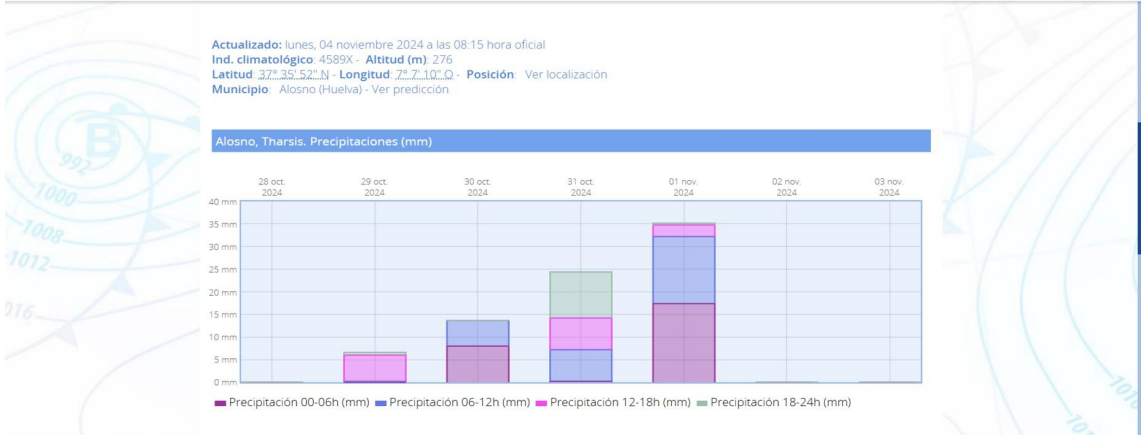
Actualizado: lunes, 04 noviembre 2024 a las 08:15 hora oficial
Ind. climatológico: 4589X - Altitud (m): 276
Latitud: 37° 35' 52" N - Longitud: 7° 7' 10" O - Posición: Ver localización
Municipio: Alosno (Huelva) - Ver predicción

Alosno, Tharsis. Precipitaciones (mm)

28 oct. 2024
29 oct. 2024
30 oct. 2024
31 oct. 2024
01 nov. 2024
02 nov. 2024
03 nov. 2024

40 mm
35 mm
30 mm
25 mm
20 mm
15 mm
10 mm
5 mm
0 mm

Precipitación 00-06h (mm) Precipitación 06-12h (mm) Precipitación 12-18h (mm) Precipitación 18-24h (mm)

992
1000
1008
1012
1016
B